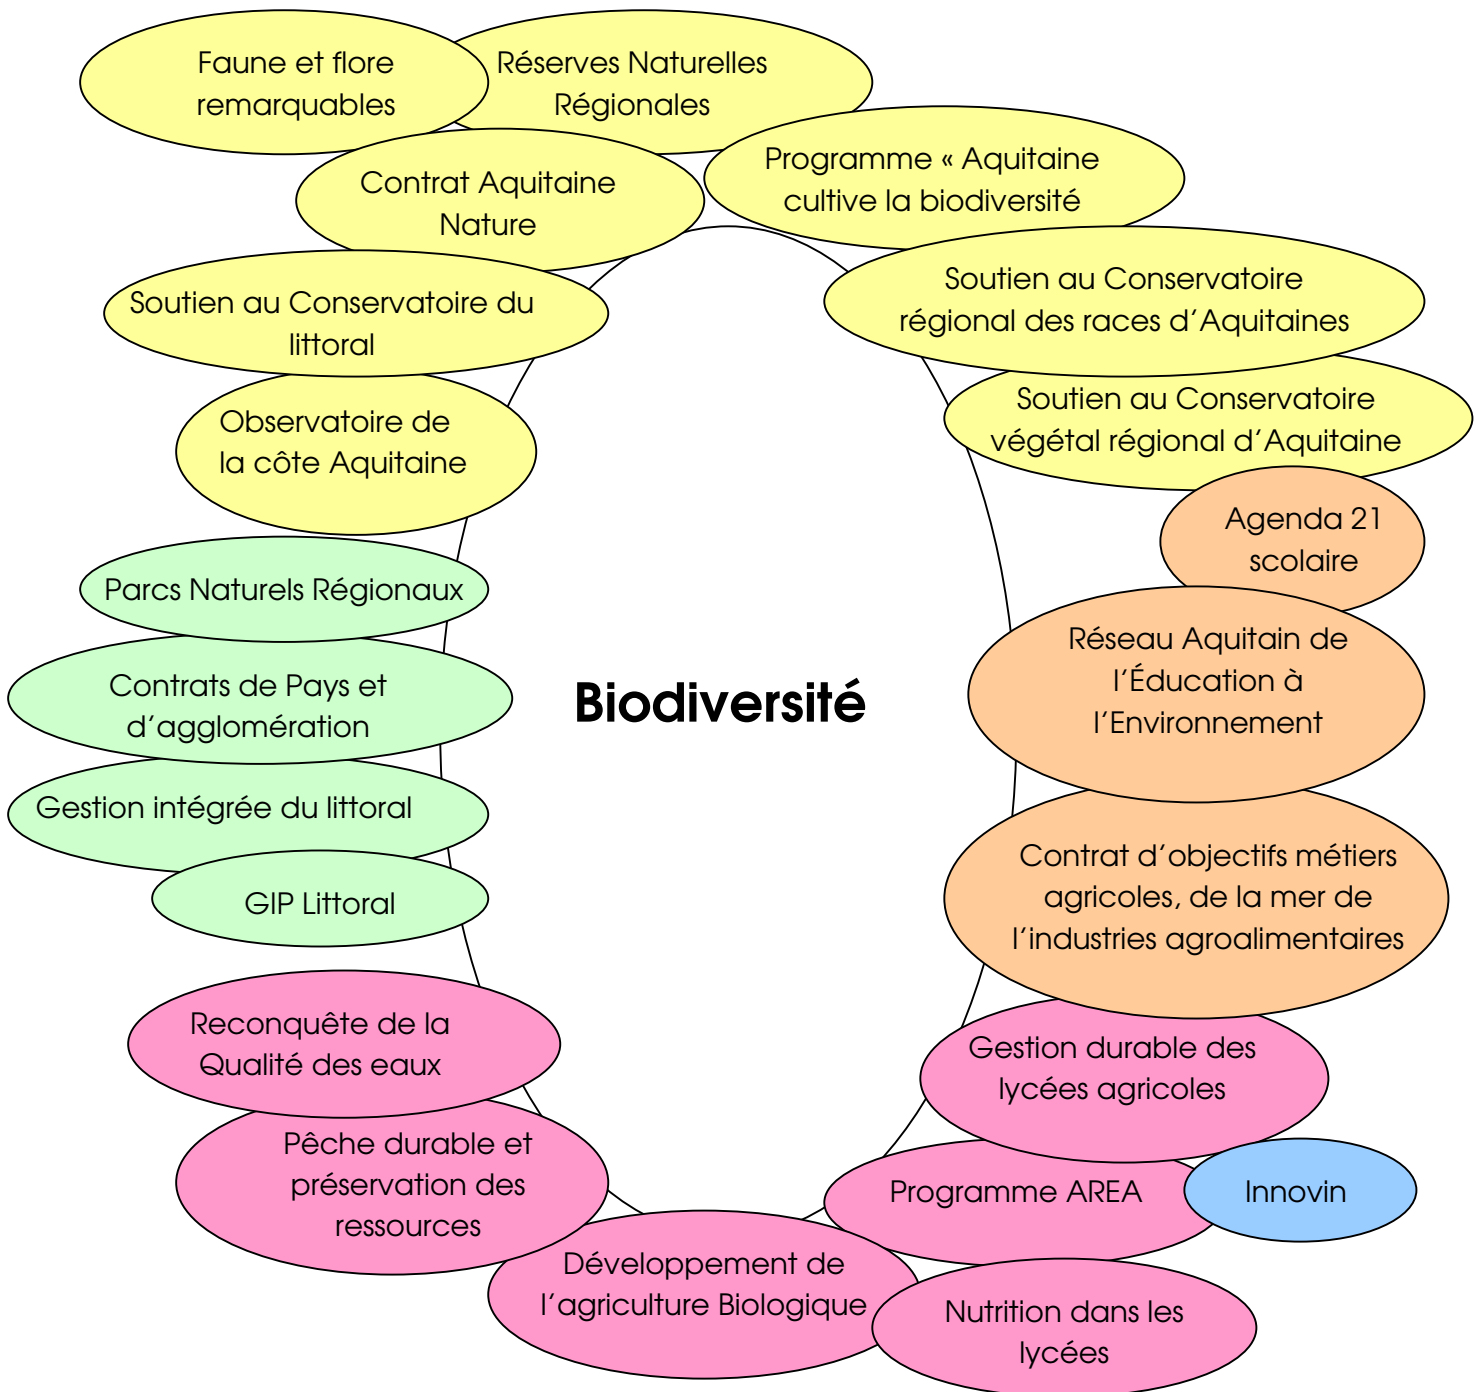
Faune et flore remarquables

Réserves Naturelles Régionales

Contrat Aquitaine Nature

Programme « Aquitaine cultive la biodiversité

Soutien au Conservatoire du littoral

Soutien au Conservatoire régional des races d’Aquitaines

Observatoire de la côte Aquitaine

Soutien au Conservatoire végétal régional d’Aquitaine

Agenda 21 scolaire

Parcs Naturels Régionaux

Réseau Aquitain de l’Éducation à l’Environnement

Contrats de Pays et d’agglomération

Biodiversité

Gestion intégrée du littoral

Contrat d’objectifs métiers agricoles, de la mer de l’industries agroalimentaires

GIP Littoral

Reconquête de la Qualité des eaux

Gestion durable des lycées agricoles

Pêche durable et préservation des ressources

Programme AREA

Innovin

Développement de l’agriculture Biologique

Nutrition dans les lycées